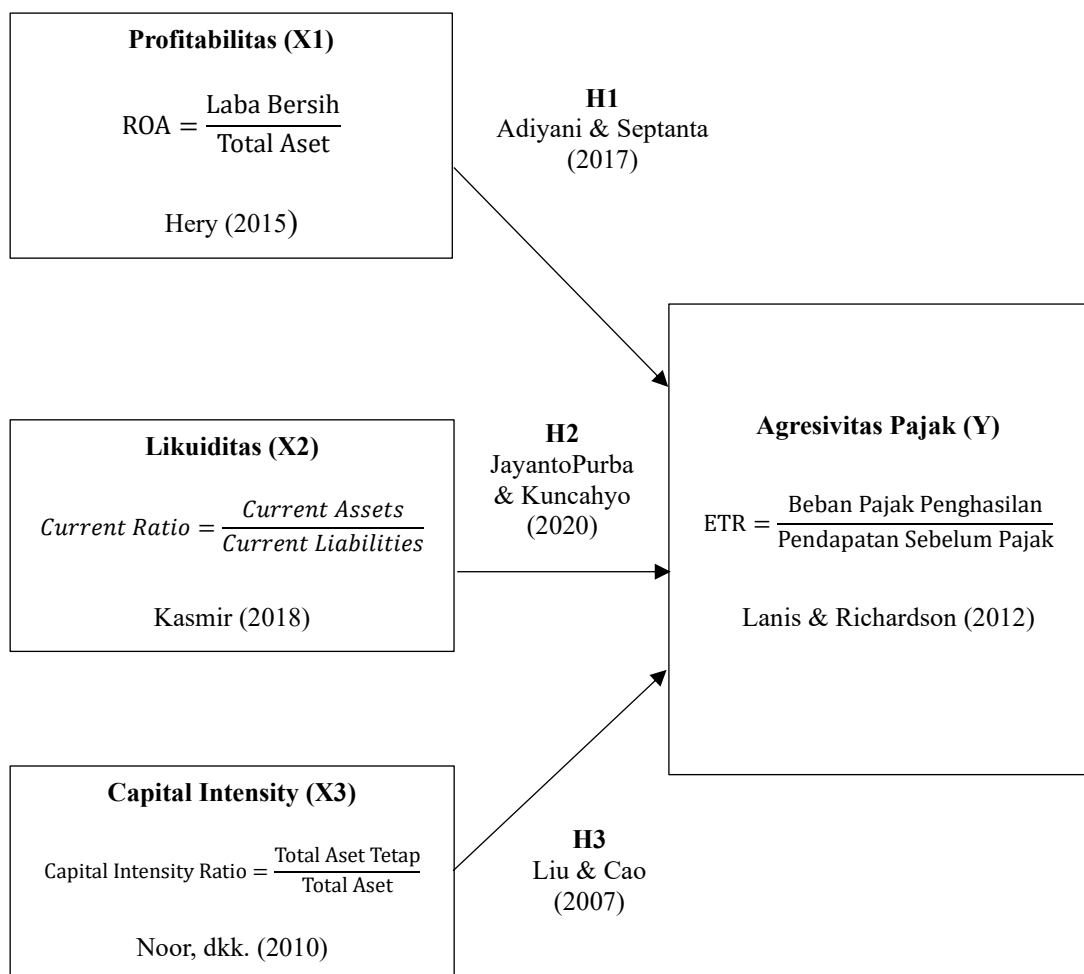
**Profitabilitas (X1)**

$\text{ROA} = \frac{\text{Laba Bersih}}{\text{Total Aset}}$

Hery (2015)

**H1**
Adiyani & Septanta
(2017)

**Likuiditas (X2)**

$Current\ Ratio = \frac{Current\ Assets}{Current\ Liabilities}$

Kasmir (2018)

**H2**
JayantoPurba
& Kuncahyo
(2020)

**Agresivitas Pajak (Y)**

$\text{ETR} = \frac{\text{Beban Pajak Penghasilan}}{\text{Pendapatan Sebelum Pajak}}$

Lanis & Richardson (2012)

**Capital Intensity (X3)**

$\text{Capital Intensity Ratio} = \frac{\text{Total Aset Tetap}}{\text{Total Aset}}$

Noor, dkk. (2010)

**H3**
Liu & Cao
(2007)